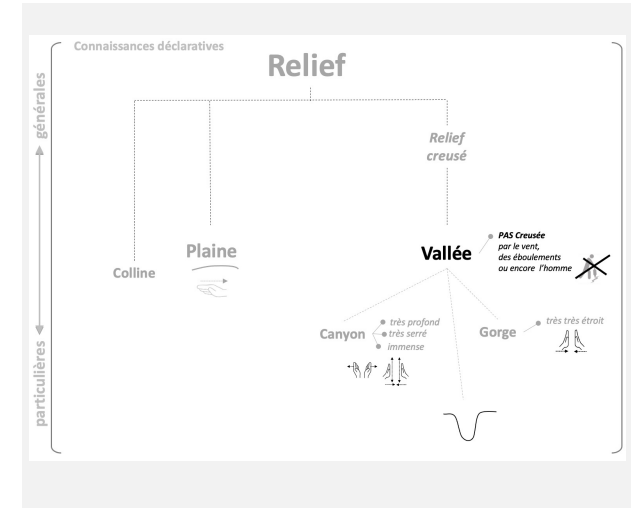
Connaissances déclaratives

générales

particulières

Relief

Relief creusé

Colline

Plaine

Vallée

PAS Creusée par le vent, des éboulements ou encore l'homme

Canyon

très profond
très serré
immense

Gorge

très très étroit